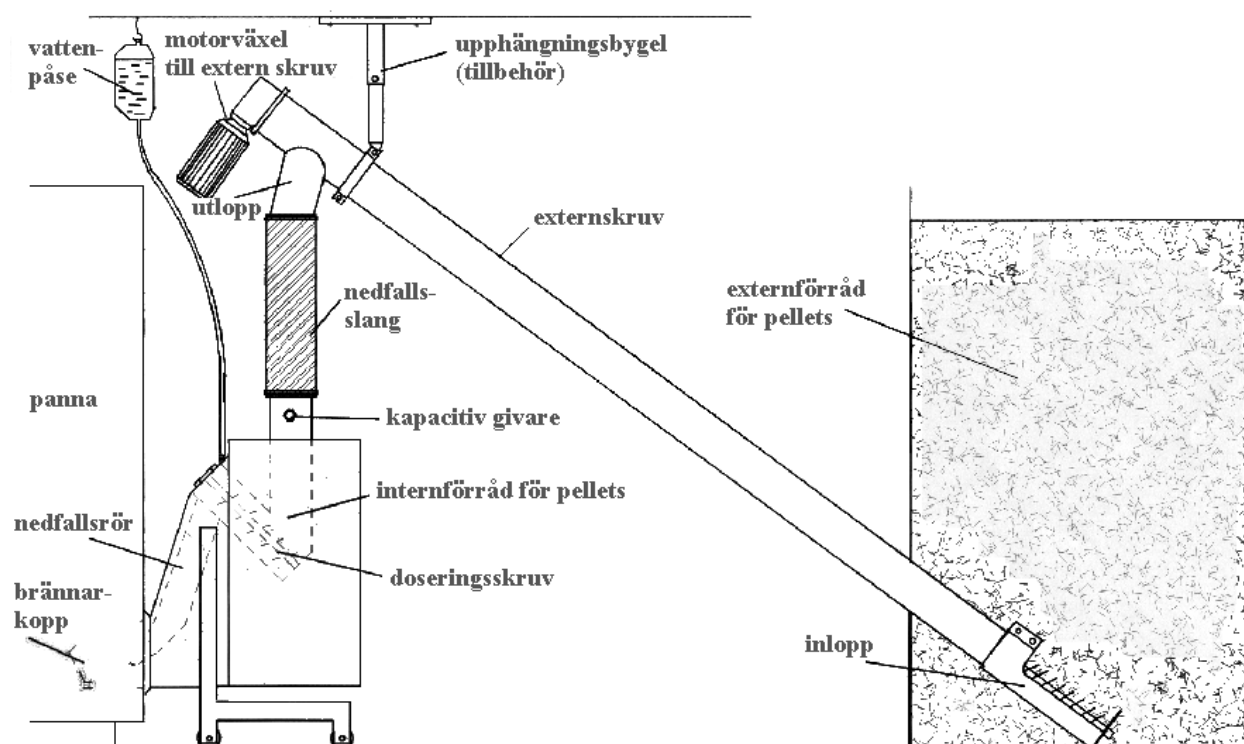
vattenpåse

motorväxel till extern skruv

upphängningsbygel (tillbehör)

utlopp

externskruv

nedfallsslang

externförråd för pellets

panna

kapacitiv givare

internförråd för pellets

nedfallsrör

doseringsskruv

brännarkopp

inlopp